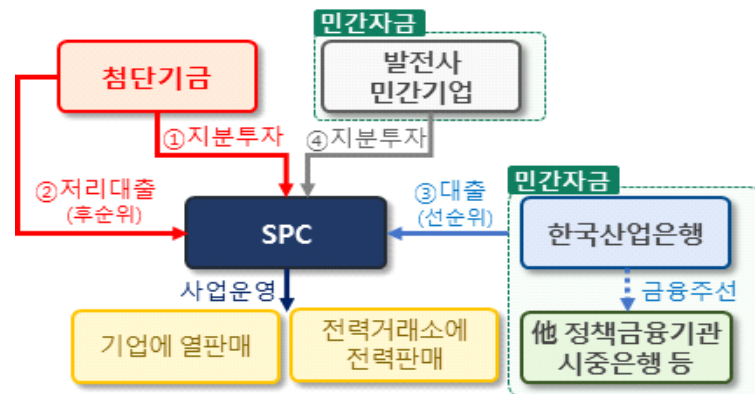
민간자금

첨단기금

발전사
민간기업

①지분투자

④지분투자

②저리대출
(후순위)

SPC

③대출
(선순위)

민간자금

한국산업은행

금융주선

사업운영

기업에 열판매

전력거래소에
전력판매

他 정책금융기관
시중은행 등